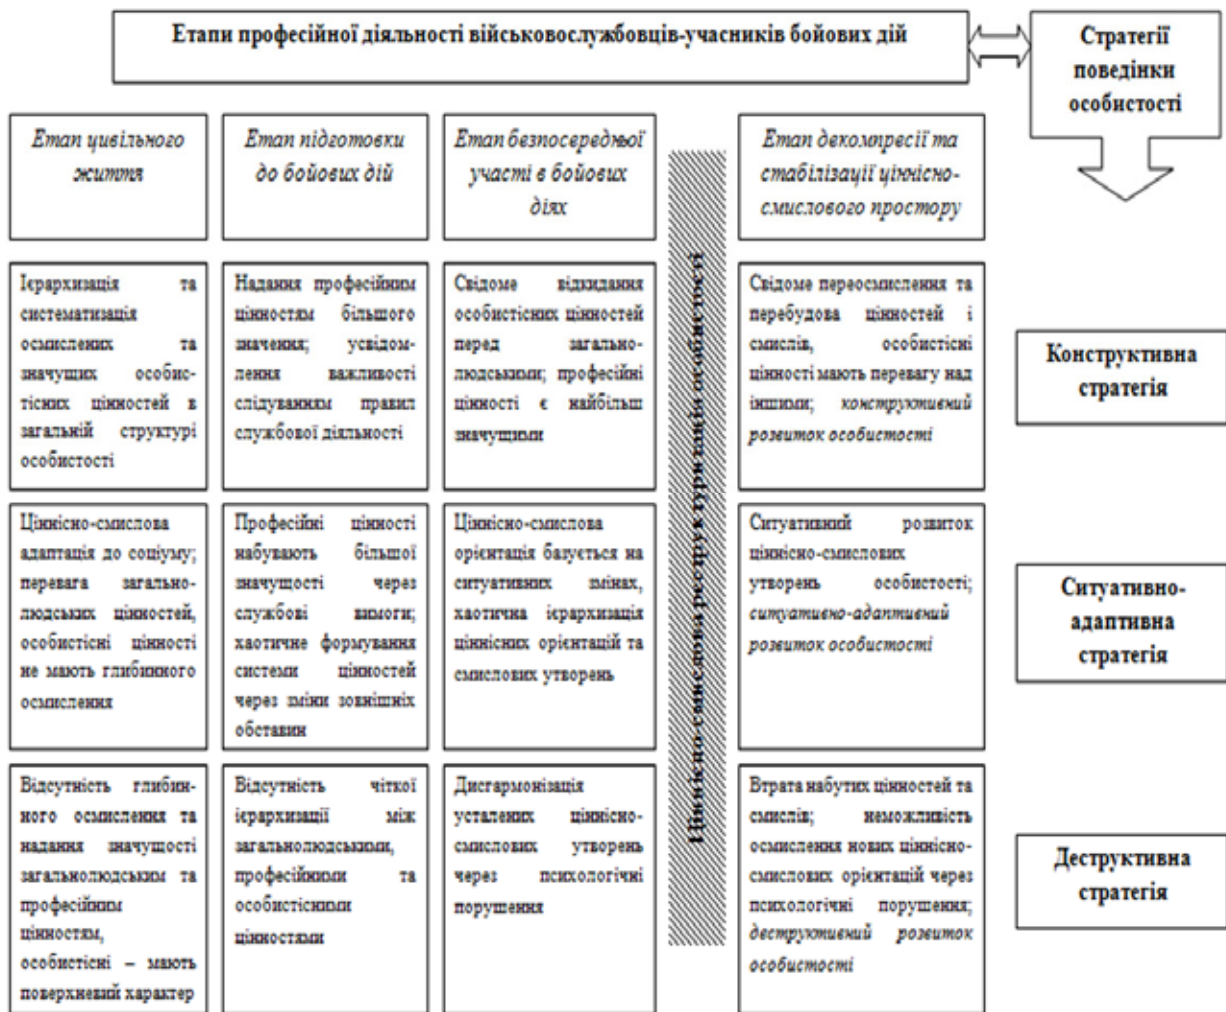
Етапи професійної діяльності військовослужбовців-учасників бойових дій

Стратегії поведінки особистості

| Етап цивільного життя | Етап підготовки до бойових дій | Етап безпосередньої участі в бойових діях | Етап декомпресії та стабілізації ціннісно-смислового простору | |
|---|---|---|---|---|
| Ієрархизація та систематизація осмислених та значущих особистісних цінностей в загальній структурі особистості | Надання професійним цінностям більшого значення; усвідомлення важливості слідуванням правил службової діяльності | Свідоме відкидання особистісних цінностей перед загальнолюдськими; професійні цінності є найбільш значущими | Свідоме переосмислення та перебудова цінностей і смислів, особистісні цінності мають перевагу над іншими; конструктивний розвиток особистості | Конструктивна стратегія |
| Ціннісно-смислова адаптація до соціуму; перевага загальнолюдських цінностей, особистісні цінності не мають глибинного осмислення | Професійні цінності набувають більшої значущості через службові вимоги; хаотичне формування системи цінностей через зміни зовнішніх обставин | Ціннісно-смислова орієнтація базується на ситуативних змінах, хаотична ієрархизація ціннісних орієнтацій та смислових утворень | Ситуативний розвиток ціннісно-смислових утворень особистості; ситуативно-адаптивний розвиток особистості | Ситуативно-адаптивна стратегія |
| Відсутність глибинного осмислення та надання значущості загальнолюдським та професійним цінностям, особистісні – мають поверхневий характер | Відсутність чіткої ієрархизації між загальнолюдськими, професійними та особистісними цінностями | Дисгармонізація усталених ціннісно-смислових утворень через психологічні порушення | Втрата набутих цінностей та смислів; неможливість осмислення нових ціннісно-смислових орієнтацій через психологічні порушення; деструктивний розвиток особистості | Деструктивна стратегія |

Ціннісно-смислова реструктуризація особистості